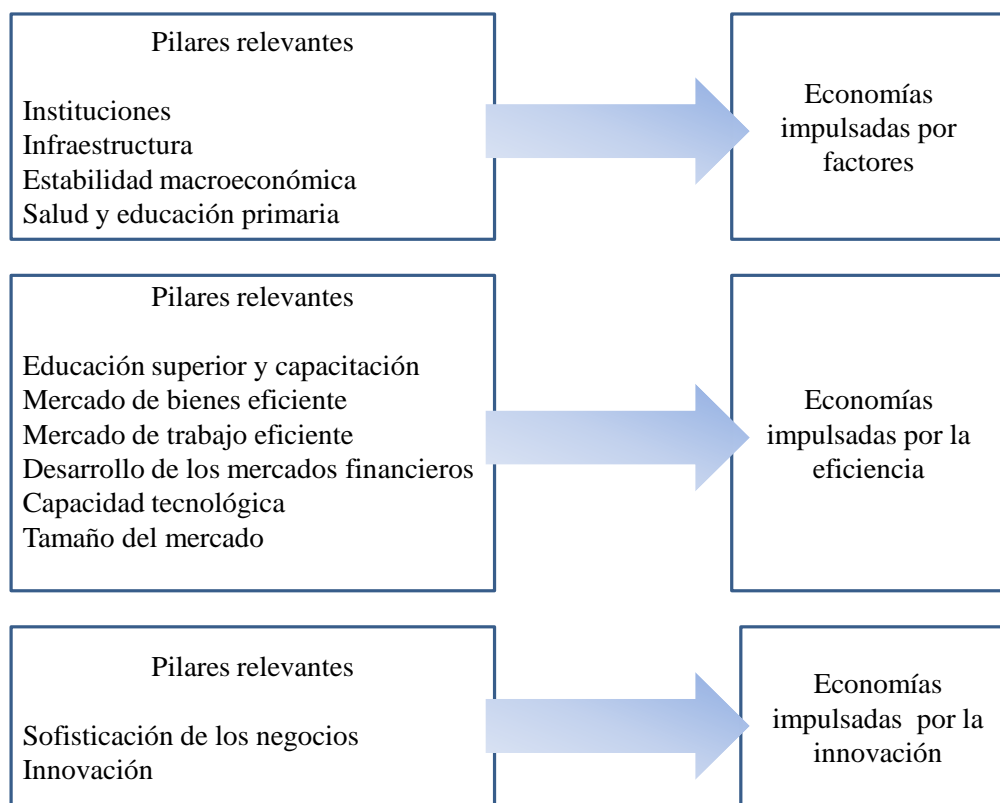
Pilares relevantes

Instituciones
Infraestructura
Estabilidad macroeconómica
Salud y educación primaria

Economías impulsadas por factores

Pilares relevantes

Educación superior y capacitación
Mercado de bienes eficiente
Mercado de trabajo eficiente
Desarrollo de los mercados financieros
Capacidad tecnológica
Tamaño del mercado

Economías impulsadas por la eficiencia

Pilares relevantes

Sofisticación de los negocios
Innovación

Economías impulsadas por la innovación